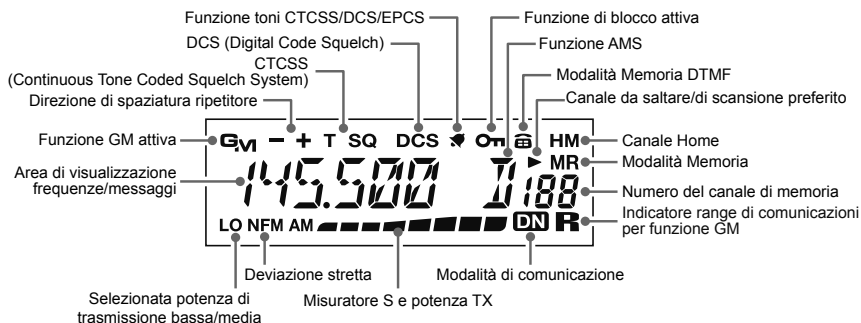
Funzione toni CTCSS/DCS/EPCS
Funzione di blocco attiva
DCS (Digital Code Squelch)
Funzione AMS
CTCSS
(Continuous Tone Coded Squelch System)
Modalità Memoria DTMF
Direzione di spaziatura ripetitore
Canale da saltare/di scansione preferito
Funzione GM attiva
$G_M$ − + T SQ DCS HM
Canale Home
MR
Modalità Memoria
Area di visualizzazione frequenze/messaggi
145.500 188
Numero del canale di memoria
LO NFM AM
DN R
Indicatore range di comunicazioni per funzione GM
Deviazione stretta
Modalità di comunicazione
Selezionata potenza di trasmissione bassa/media
Misuratore S e potenza TX